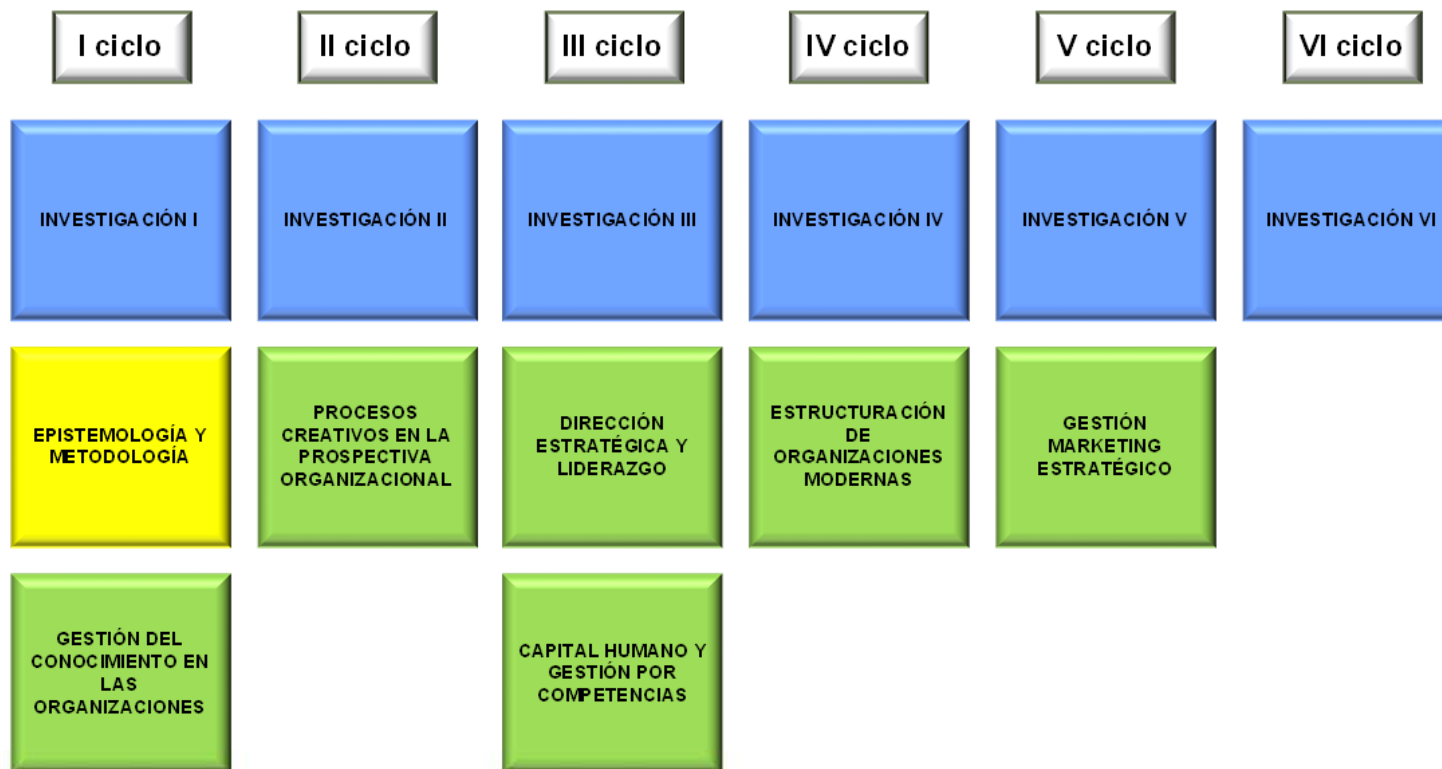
I ciclo

II ciclo

III ciclo

IV ciclo

V ciclo

VI ciclo

INVESTIGACIÓN I

INVESTIGACIÓN II

INVESTIGACIÓN III

INVESTIGACIÓN IV

INVESTIGACIÓN V

INVESTIGACIÓN VI

EPISTEMOLOGÍA Y METODOLOGÍA

PROCESOS CREATIVOS EN LA PROSPECTIVA ORGANIZACIONAL

DIRECCIÓN ESTRATÉGICA Y LIDERAZGO

ESTRUCTURACIÓN DE ORGANIZACIONES MODERNAS

GESTIÓN MARKETING ESTRATÉGICO

GESTIÓN DEL CONOCIMIENTO EN LAS ORGANIZACIONES

CAPITAL HUMANO Y GESTIÓN POR COMPETENCIAS